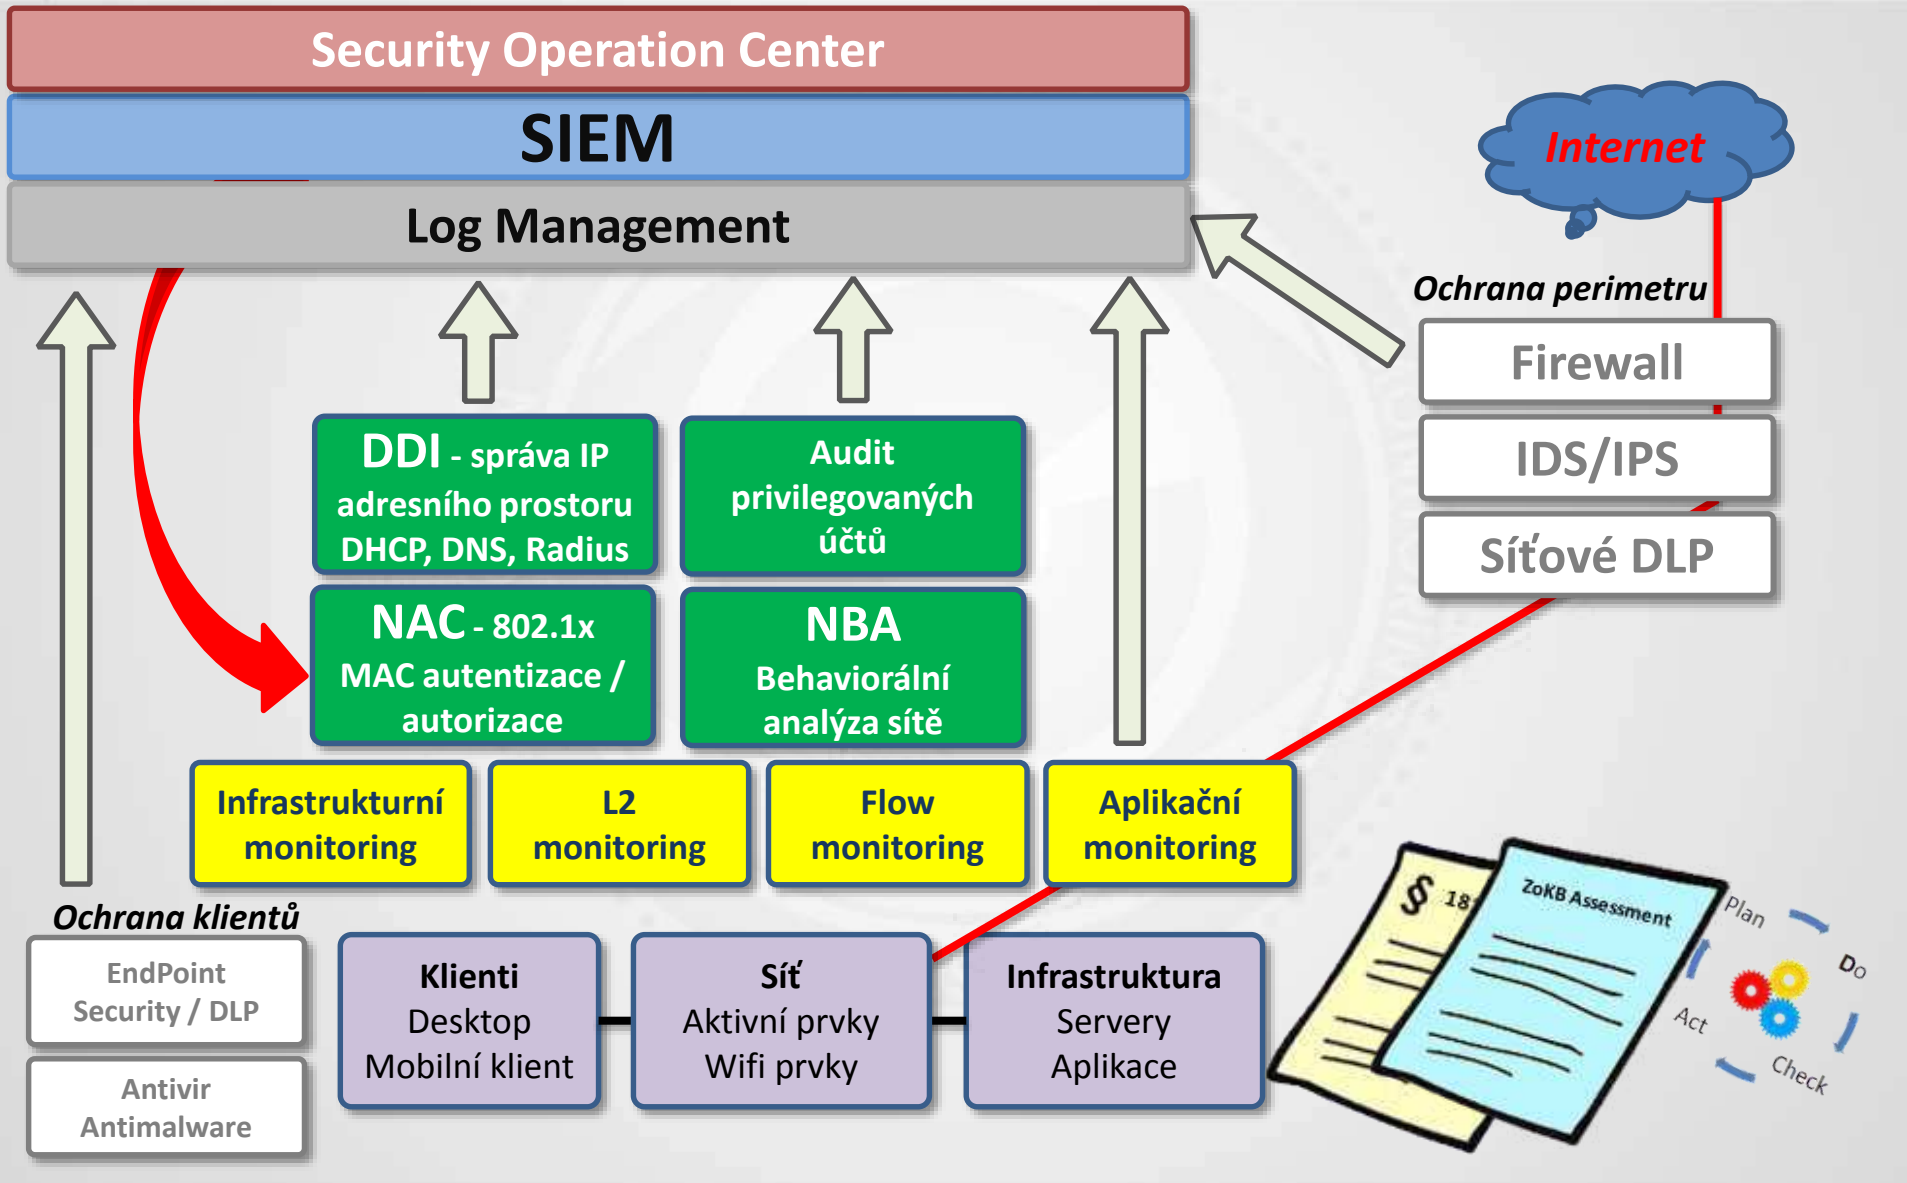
Security Operation Center

SIEM

Log Management

Internet

Ochrana perimetru

Firewall

IDS/IPS

Síťové DLP

DDI - správa IP adresního prostoru DHCP, DNS, Radius

Audit privilegovaných účtů

NAC - 802.1x MAC autentizace / autorizace

NBA Behaviorální analýza sítě

Infrastrukturní monitoring

L2 monitoring

Flow monitoring

Aplikační monitoring

Ochrana klientů

EndPoint Security / DLP

Antivir Antimalware

Klienti
Desktop
Mobilní klient

Síť
Aktivní prvky
Wifi prvky

Infrastruktura
Servery
Aplikace

§ 18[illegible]

ZoKB Assessment

Plan

Do

Check

Act